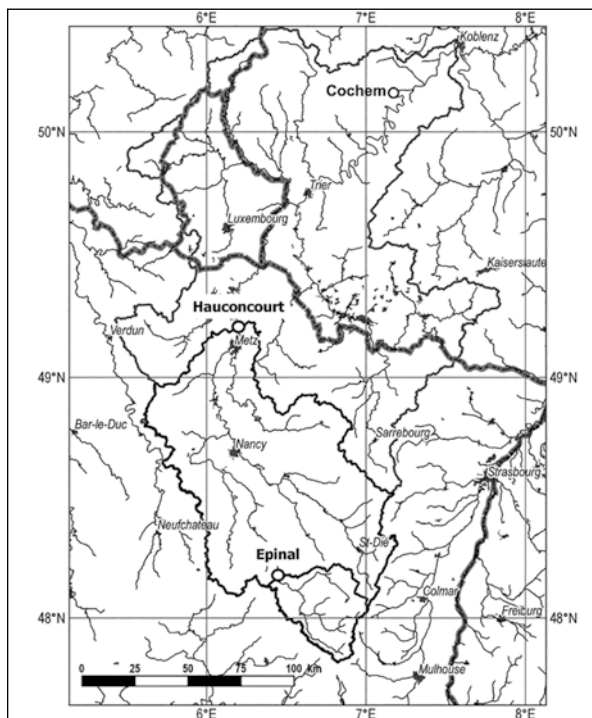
6°E
7°E
8°E
Koblenz
Cochem
50°N
50°N
Trier
Luxembourg
Kaiserslaute
Hauconcourt
Verdun
Metz
49°N
49°N
Bar-le-Duc
Sarrebourg
Nancy
Strasbourg
Neufchateau
St-Dié
Epinal
Colmar
Freiburg
48°N
48°N
Mulhouse
0
25
50
75
100 Km
6°E
7°E
8°E